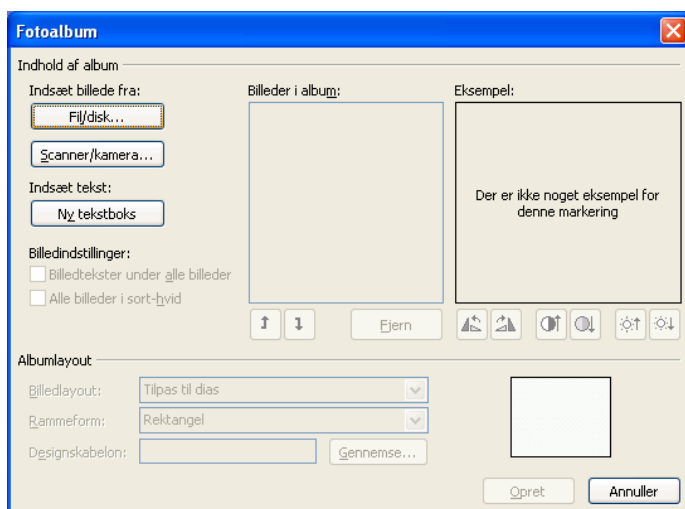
Fotoalbum

Indhold af album

Indsæt billede fra:

Fil/disk...

Scanner/kamera...

Indsæt tekst:

Ny tekstboks

Billedindstillinger:

Billedtekster under alle billeder

Alle billeder i sort-hvid

Billeder i album:

Fjern

Eksempel:

Der er ikke noget eksempel for denne markering

Albumlayout

Billedlayout: Tilpas til dias

Rammeform: Rektangel

Designskabelon: Gennemse...

Opret

Annuller